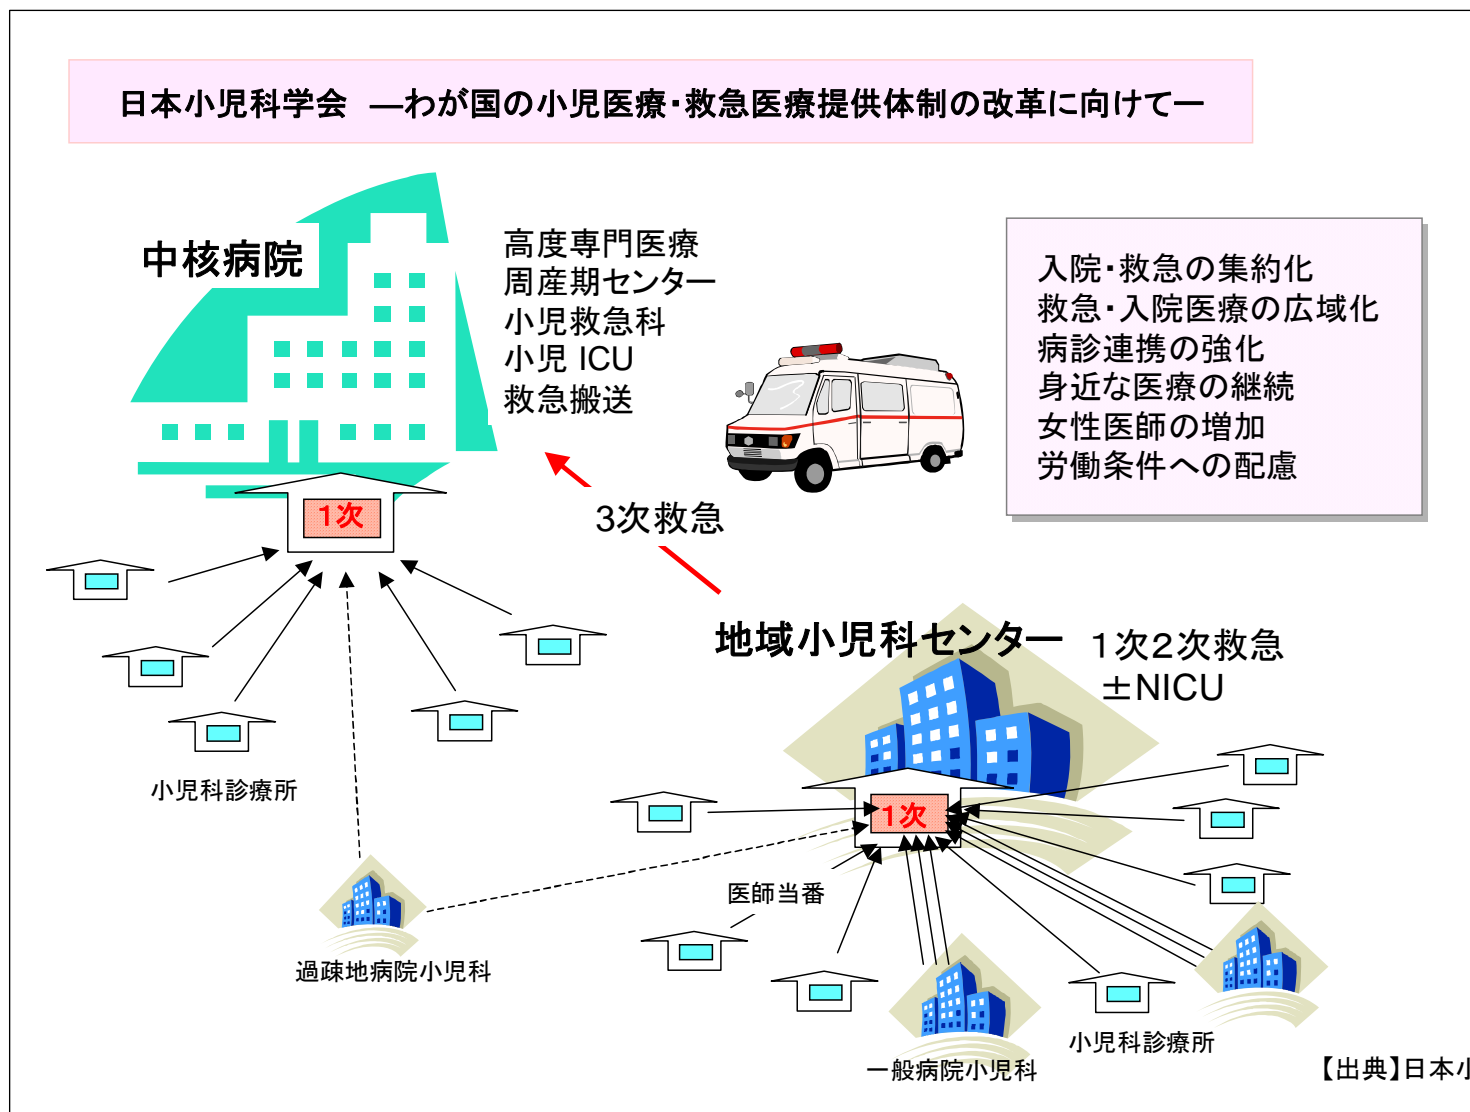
日本小児科学会 —わが国の小児医療・救急医療提供体制の改革に向けて—

中核病院

高度専門医療
周産期センター
小児救急科
小児 ICU
救急搬送

入院・救急の集約化
救急・入院医療の広域化
病診連携の強化
身近な医療の継続
女性医師の増加
労働条件への配慮

1次

3次救急

小児科診療所

地域小児科センター

1次2次救急
±NICU

1次

医師当番

過疎地病院小児科

一般病院小児科

小児科診療所

【出典】日本小